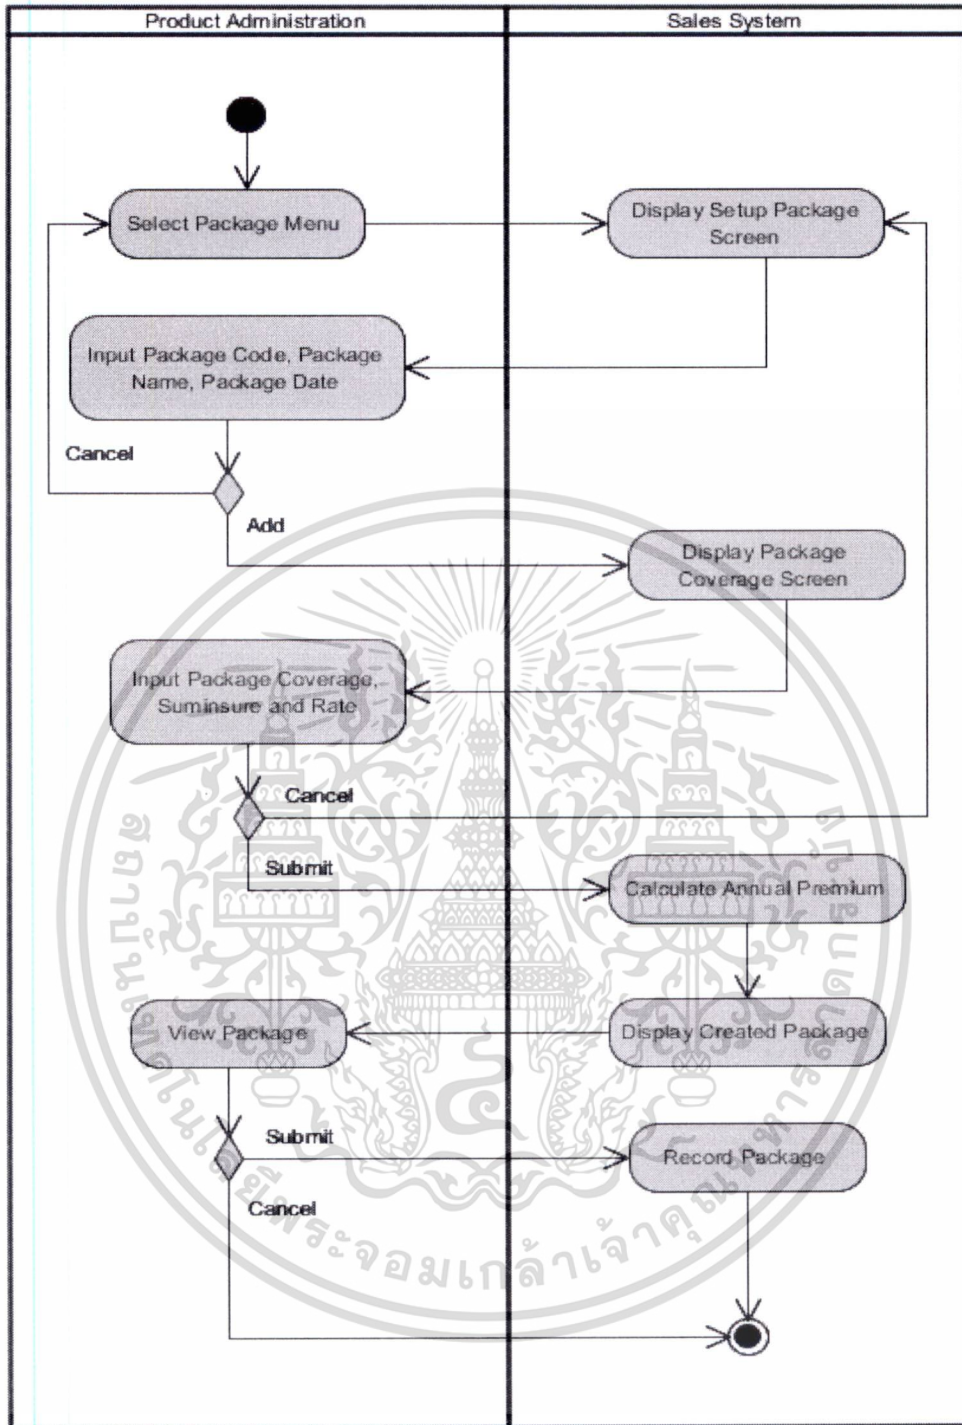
Product Administration

Sales System

Select Package Menu

Display Setup Package Screen

Input Package Code, Package Name, Package Date

Cancel

Add

Display Package Coverage Screen

Input Package Coverage, Suminsure and Rate

Cancel

Submit

Calculate Annual Premium

View Package

Display Created Package

Submit

Record Package

Cancel

สถาบันเทคโนโลยีพระจอมเกล้าเจ้าคุณทหารลาดกระบัง